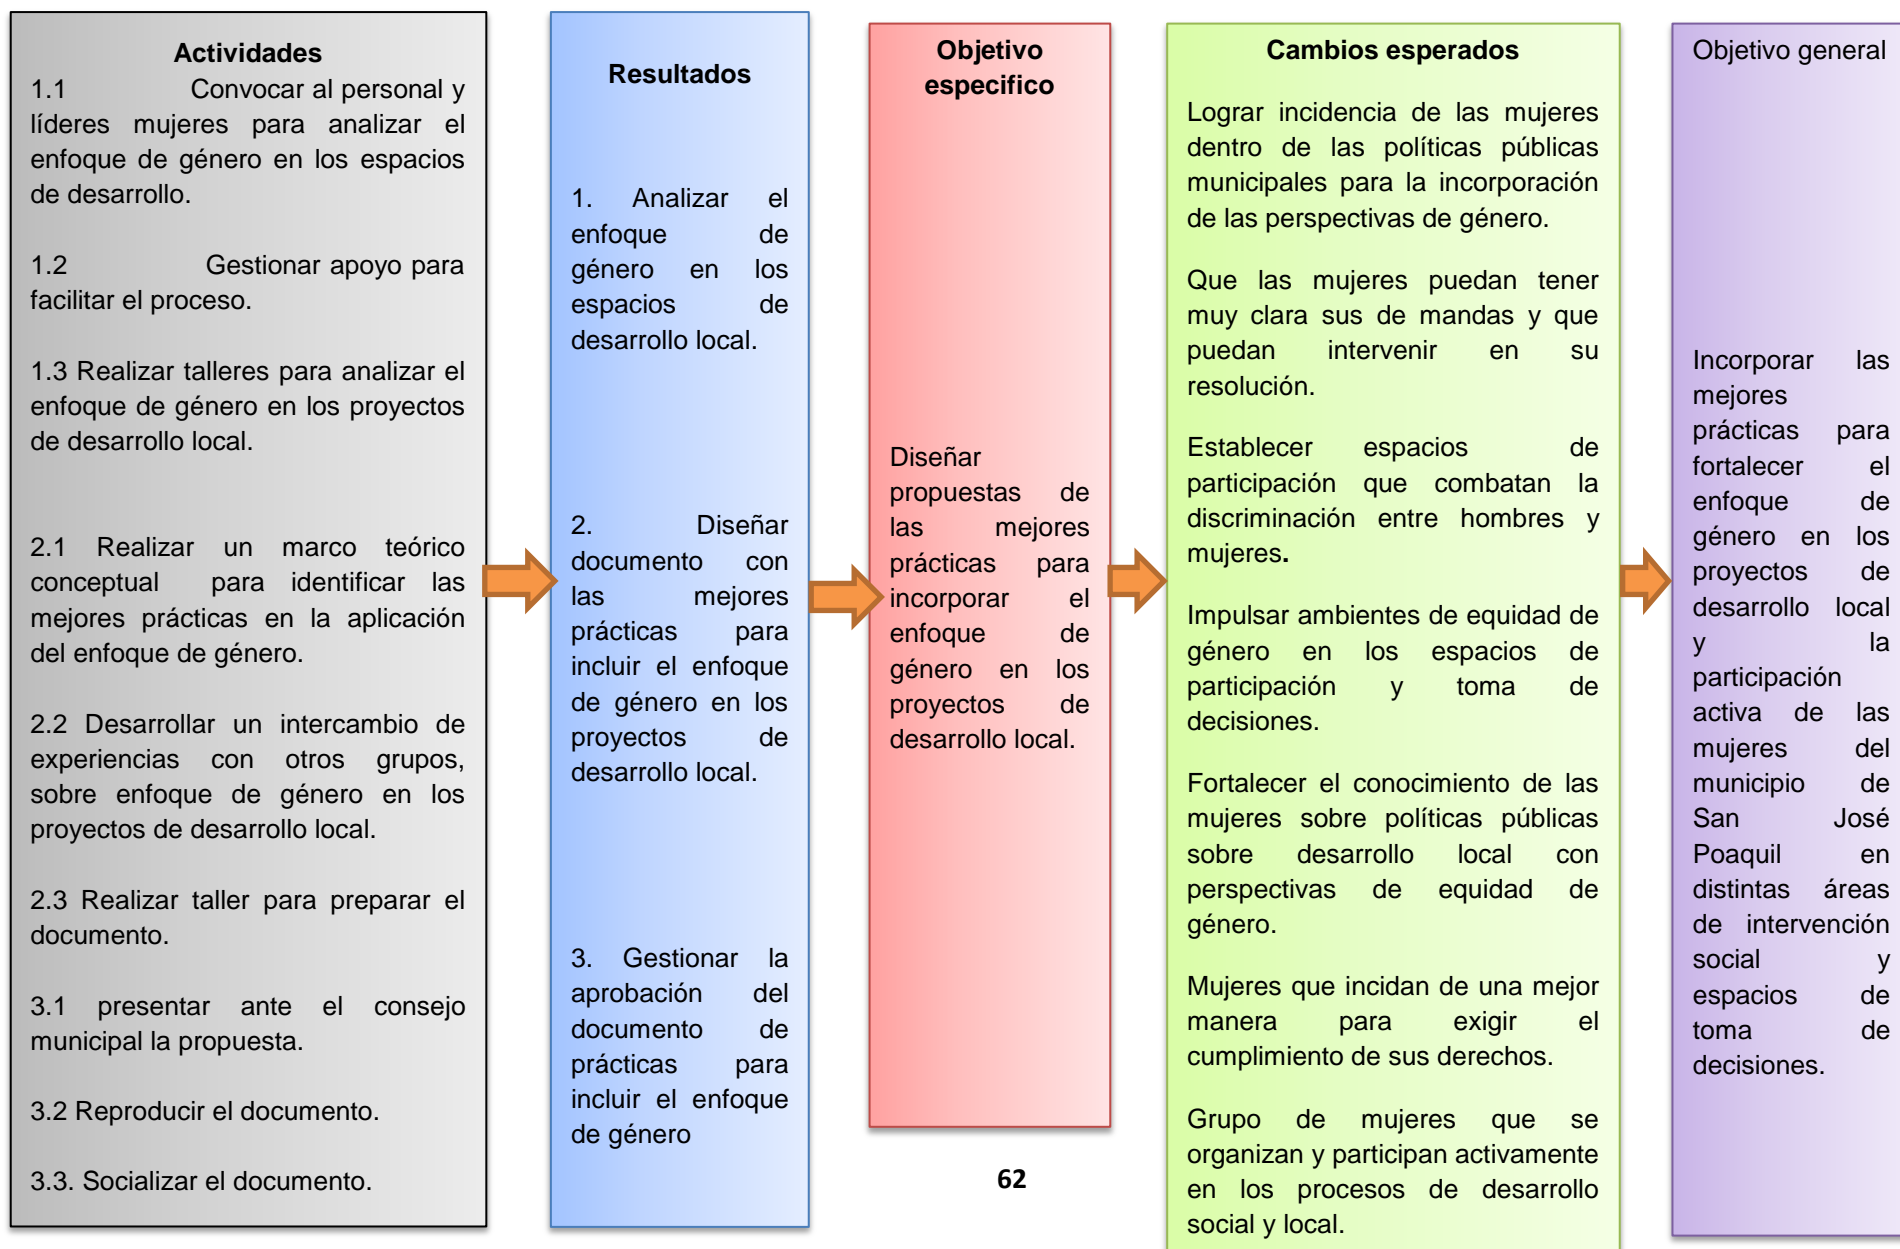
**Actividades**

1.1 Convocar al personal y líderes mujeres para analizar el enfoque de género en los espacios de desarrollo.

1.2 Gestionar apoyo para facilitar el proceso.

1.3 Realizar talleres para analizar el enfoque de género en los proyectos de desarrollo local.

2.1 Realizar un marco teórico conceptual para identificar las mejores prácticas en la aplicación del enfoque de género.

2.2 Desarrollar un intercambio de experiencias con otros grupos, sobre enfoque de género en los proyectos de desarrollo local.

2.3 Realizar taller para preparar el documento.

3.1 presentar ante el consejo municipal la propuesta.

3.2 Reproducir el documento.

3.3. Socializar el documento.

**Resultados**

1. Analizar el enfoque de género en los espacios de desarrollo local.

2. Diseñar documento con las mejores prácticas para incluir el enfoque de género en los proyectos de desarrollo local.

3. Gestionar la aprobación del documento de prácticas para incluir el enfoque de género

**Objetivo especifico**

Diseñar propuestas de las mejores prácticas para incorporar el enfoque de género en los proyectos de desarrollo local.

62

**Cambios esperados**

Lograr incidencia de las mujeres dentro de las políticas públicas municipales para la incorporación de las perspectivas de género.

Que las mujeres puedan tener muy clara sus de mandas y que puedan intervenir en su resolución.

Establecer espacios de participación que combatan la discriminación entre hombres y mujeres.

Impulsar ambientes de equidad de género en los espacios de participación y toma de decisiones.

Fortalecer el conocimiento de las mujeres sobre políticas públicas sobre desarrollo local con perspectivas de equidad de género.

Mujeres que incidan de una mejor manera para exigir el cumplimiento de sus derechos.

Grupo de mujeres que se organizan y participan activamente en los procesos de desarrollo social y local.

Objetivo general

Incorporar las mejores prácticas para fortalecer el enfoque de género en los proyectos de desarrollo local y la participación activa de las mujeres del municipio de San José Poaquil en distintas áreas de intervención social y espacios de toma de decisiones.